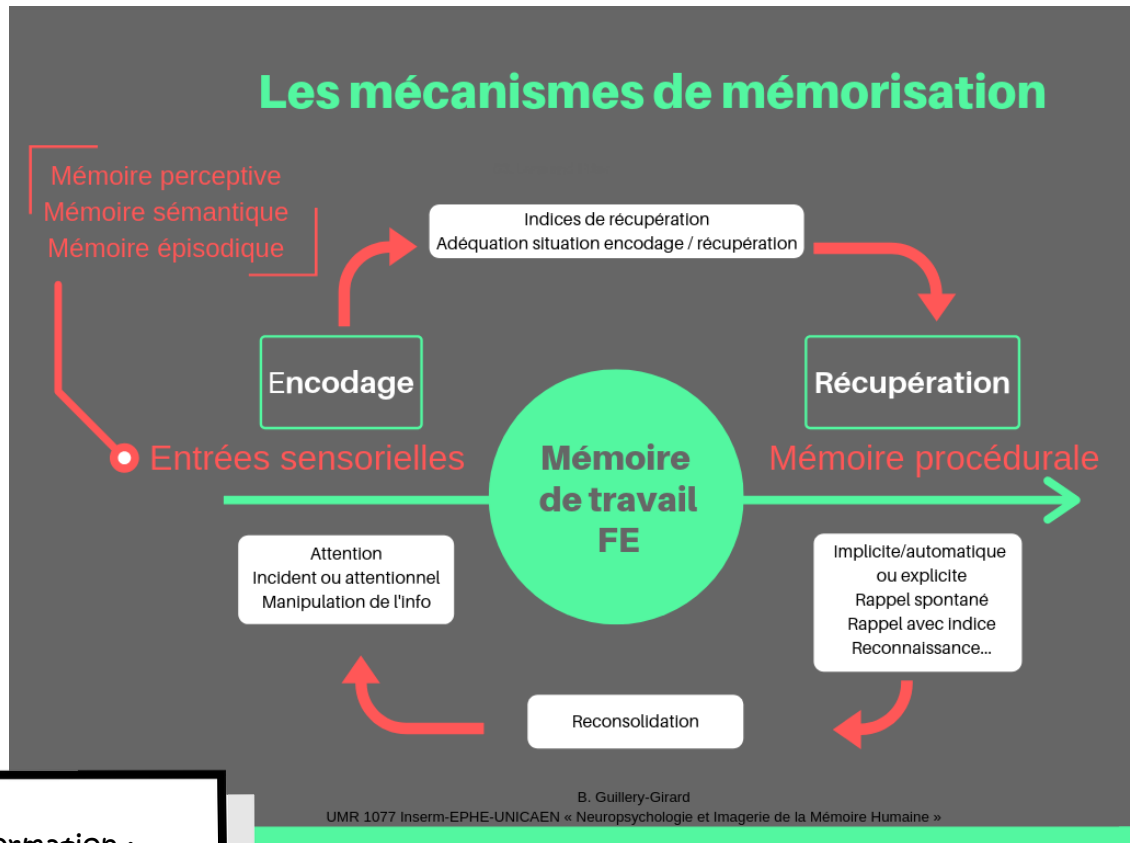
Les mécanismes de mémorisation

Mémoire perceptive
Mémoire sémantique
Mémoire épisodique

Indices de récupération
Adéquation situation encodage / récupération

Encodage

Récupération

Entrées sensorielles

Mémoire de travail FE

Mémoire procédurale

Attention
Incident ou attentionnel
Manipulation de l'info

Implicite/automatique
ou explicite
Rappel spontané
Rappel avec indice
Reconnaissance...

Reconsolidation

B. Guillery-Girard
UMR 1077 Inserm-EPHE-UNICAEN « Neuropsychologie et Imagerie de la Mémoire Humaine »

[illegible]rmation :